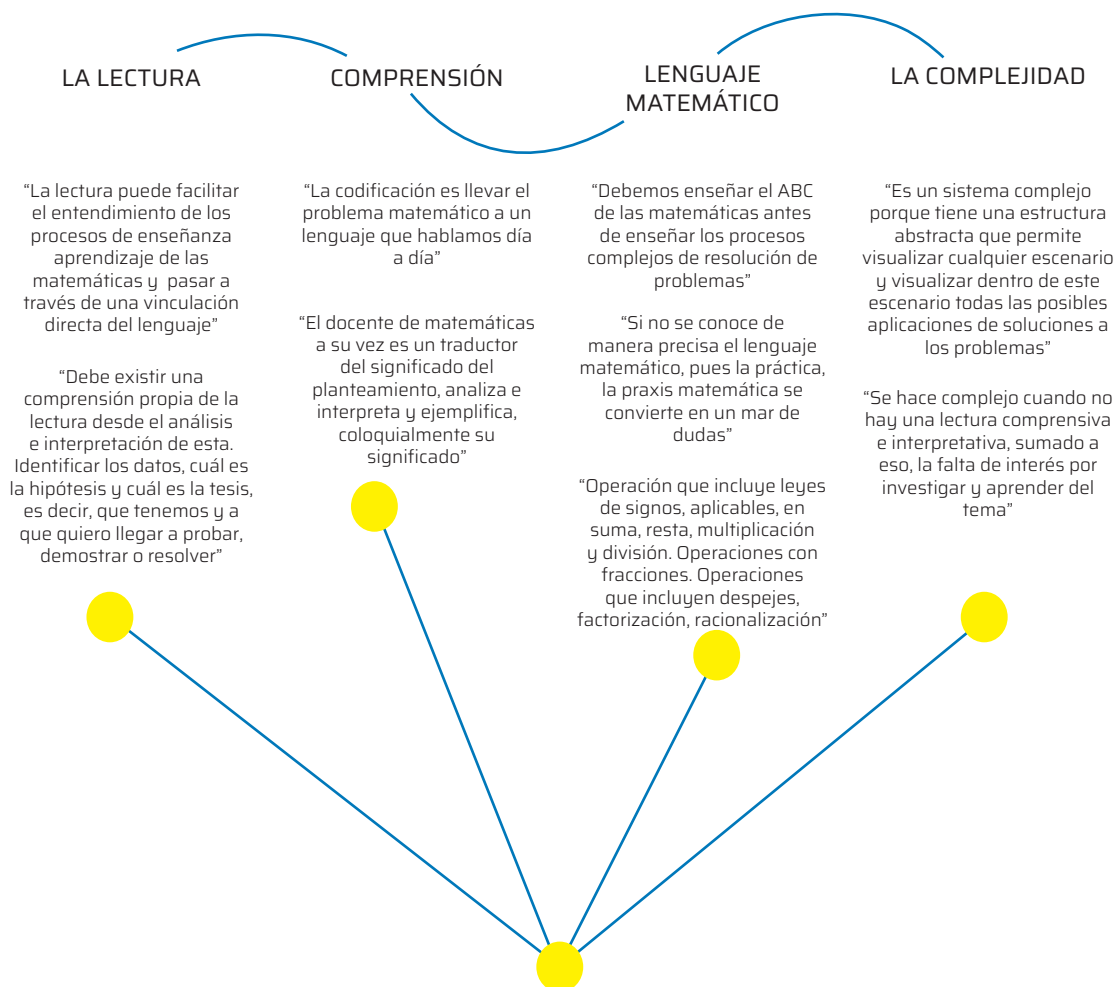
LA LECTURA

“La lectura puede facilitar el entendimiento de los procesos de enseñanza aprendizaje de las matemáticas y pasar a través de una vinculación directa del lenguaje”

“Debe existir una comprensión propia de la lectura desde el análisis e interpretación de esta. Identificar los datos, cuál es la hipótesis y cuál es la tesis, es decir, que tenemos y a que quiero llegar a probar, demostrar o resolver”

COMPRENSIÓN

“La codificación es llevar el problema matemático a un lenguaje que hablamos día a día”

“El docente de matemáticas a su vez es un traductor del significado del planteamiento, analiza e interpreta y ejemplifica, coloquialmente su significado”

LENGUAJE MATEMÁTICO

“Debemos enseñar el ABC de las matemáticas antes de enseñar los procesos complejos de resolución de problemas”

“Si no se conoce de manera precisa el lenguaje matemático, pues la práctica, la praxis matemática se convierte en un mar de dudas”

“Operación que incluye leyes de signos, aplicables, en suma, resta, multiplicación y división. Operaciones con fracciones. Operaciones que incluyen despejes, factorización, racionalización”

LA COMPLEJIDAD

“Es un sistema complejo porque tiene una estructura abstracta que permite visualizar cualquier escenario y visualizar dentro de este escenario todas las posibles aplicaciones de soluciones a los problemas”

“Se hace complejo cuando no hay una lectura comprensiva e interpretativa, sumado a eso, la falta de interés por investigar y aprender del tema”